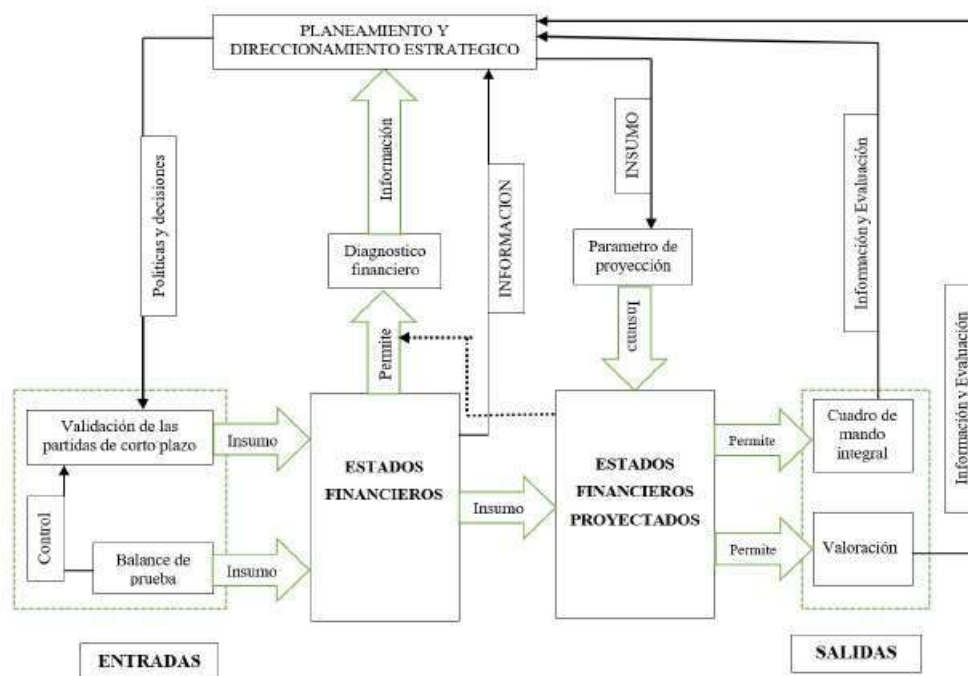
PLANEAMIENTO Y DIRECCIONAMIENTO ESTRATEGICO

Politicas y decisiones

Información

Diagnostico financiero

INFORMACION

INSUMO

Parametro de proyección

Insumo

Información y Evaluación

Información y Evaluación

Permite

Validación de las partidas de corto plazo

Insumo

Control

Balance de prueba

Insumo

ESTADOS FINANCIEROS

Insumo

ESTADOS FINANCIEROS PROYECTADOS

Permite

Cuadro de mando integral

Permite

Valoración

ENTRADAS

SALIDAS